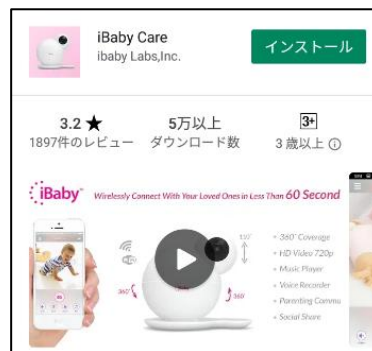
iBaby Care
ibaby Labs,Inc.

インストール

3.2 ★
1897件のレビュー

5万以上
ダウンロード数

3+
3 歳以上 ⓘ

iBaby Wirelessly Connect With Your Loved Ones in Less Than 60 Second

130°

360°

360°

• 360° Coverage
• HD Video 720p
• Music Player
• Voice Recorder
• Parenting Comms
• Social Share